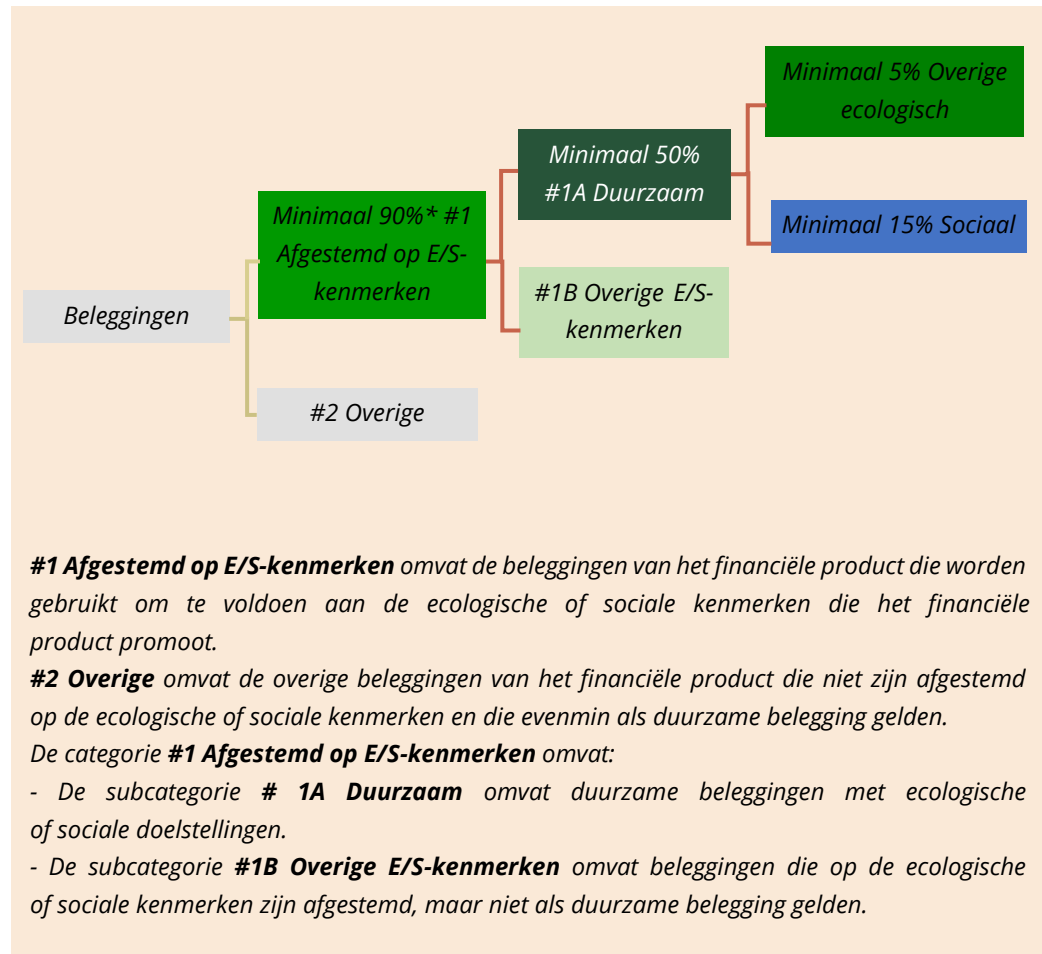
Beleggingen

Minimaal 90%* #1 Afgestemd op E/S-kenmerken

#2 Overige

Minimaal 50% #1A Duurzaam

#1B Overige E/S-kenmerken

Minimaal 5% Overige ecologisch

Minimaal 15% Sociaal

***#1 Afgestemd op E/S-kenmerken*** *omvat de beleggingen van het financiële product die worden gebruikt om te voldoen aan de ecologische of sociale kenmerken die het financiële product promoot.*
***#2 Overige*** *omvat de overige beleggingen van het financiële product die niet zijn afgestemd op de ecologische of sociale kenmerken en die evenmin als duurzame belegging gelden.*
*De categorie* ***#1 Afgestemd op E/S-kenmerken*** *omvat:*
*- De subcategorie* ***# 1A Duurzaam*** *omvat duurzame beleggingen met ecologische of sociale doelstellingen.*
*- De subcategorie* ***#1B Overige E/S-kenmerken*** *omvat beleggingen die op de ecologische of sociale kenmerken zijn afgestemd, maar niet als duurzame belegging gelden.*